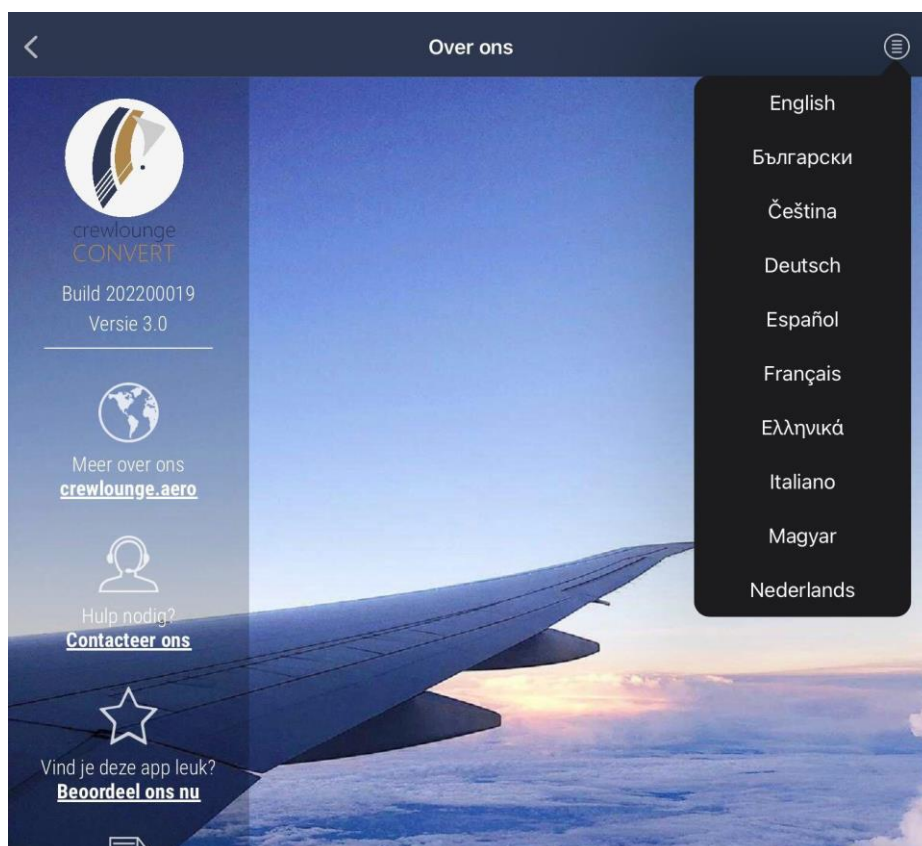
Over ons

crewlounge
CONVERT

Build 202200019
Versie 3.0

Meer over ons
crewlounge.aero

Hulp nodig?
Contacteer ons

Vind je deze app leuk?
Beoordeel ons nu

English
Български
Čeština
Deutsch
Español
Français
Ελληνικά
Italiano
Magyar
Nederlands